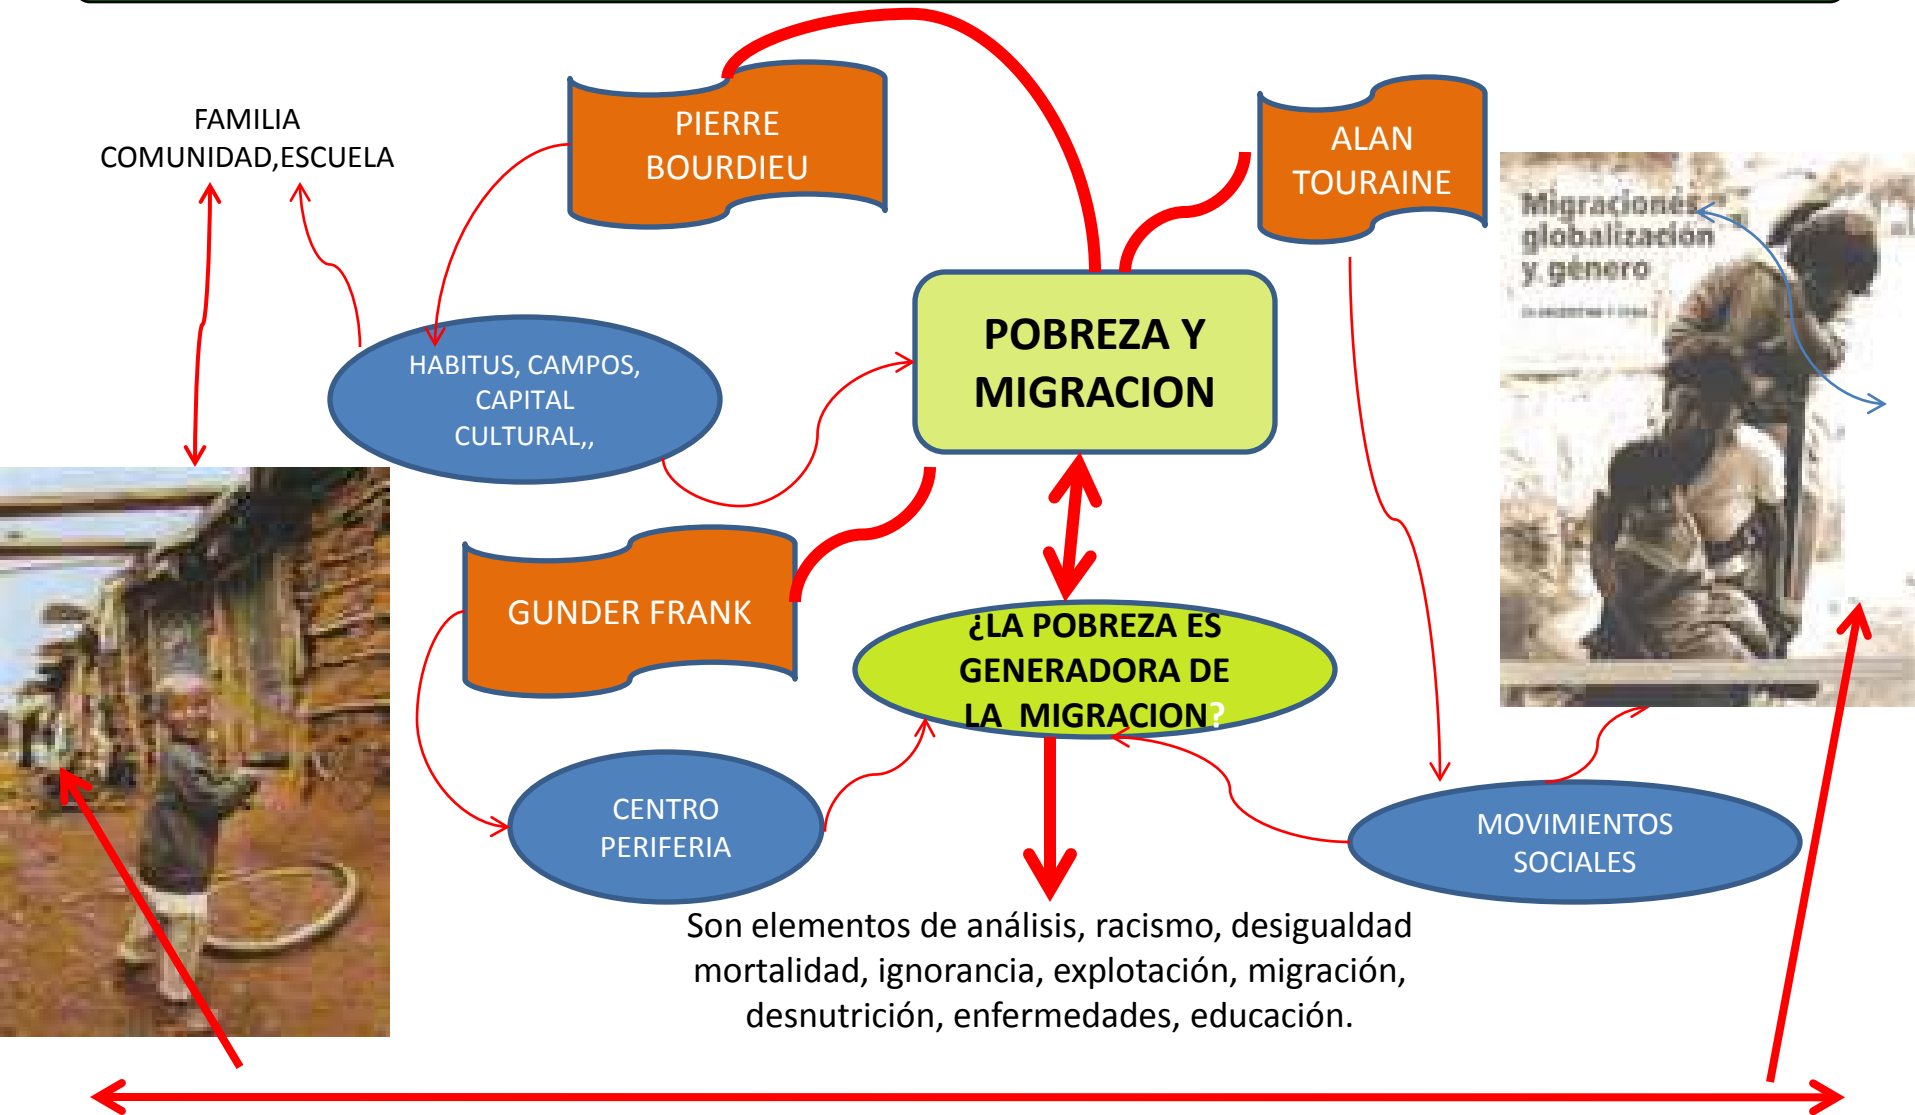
FAMILIA
COMUNIDAD,ESCUELA

PIERRE
BOURDIEU

ALAN
TOURAINE

Migraciones
globalización
y género

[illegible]

HABITUS, CAMPOS, CAPITAL CULTURAL,,

POBREZA Y MIGRACION

GUNDER FRANK

¿LA POBREZA ES GENERADORA DE LA MIGRACION?

CENTRO PERIFERIA

MOVIMIENTOS SOCIALES

Son elementos de análisis, racismo, desigualdad mortalidad, ignorancia, explotación, migración, desnutrición, enfermedades, educación.